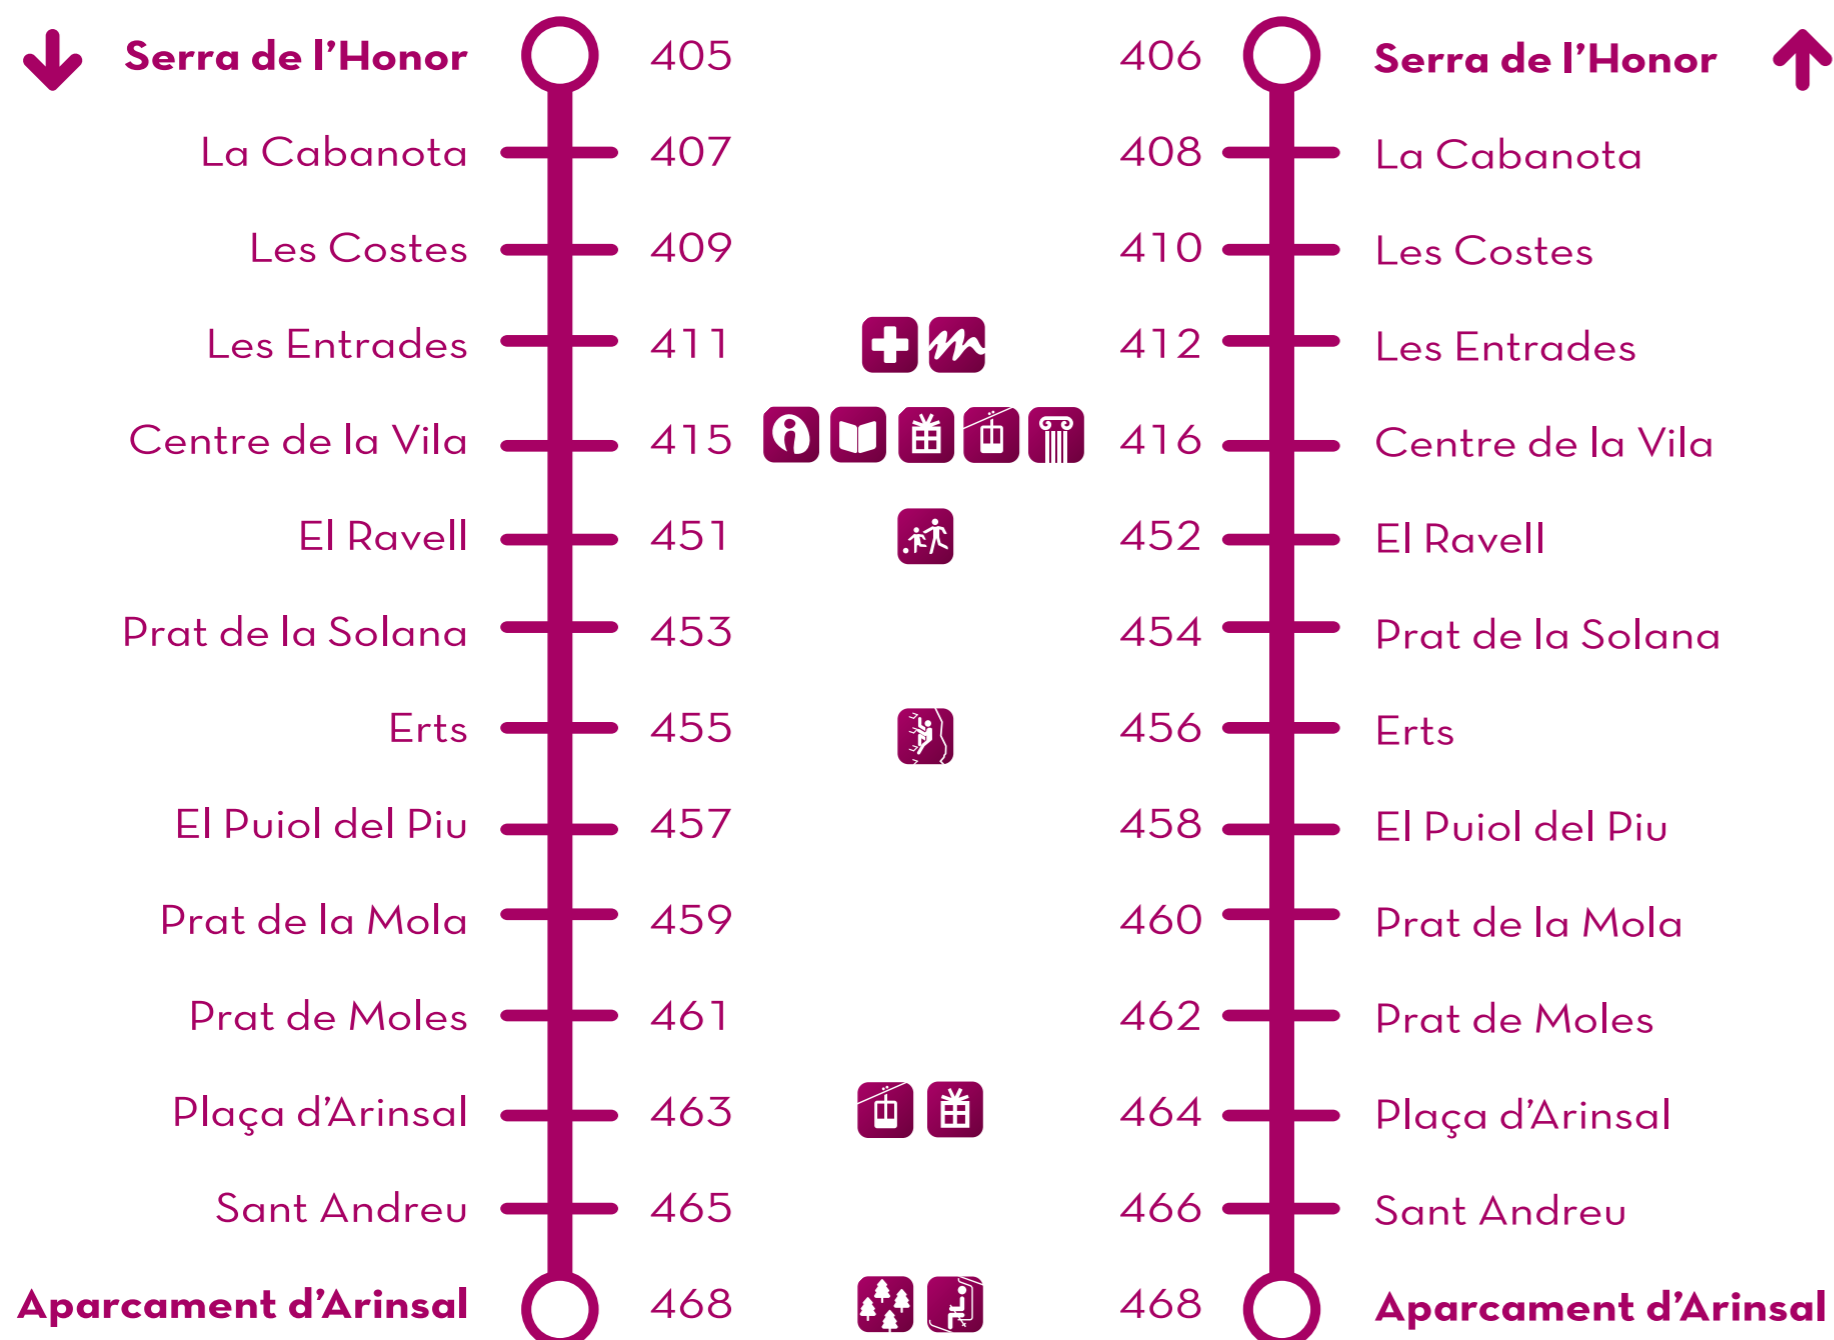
Serra de l’Honor 405
La Cabanota 407
Les Costes 409
Les Entrades 411
Centre de la Vila 415
El Ravell 451
Prat de la Solana 453
Erts 455
El Puiol del Piu 457
Prat de la Mola 459
Prat de Moles 461
Plaça d’Arinsal 463
Sant Andreu 465
Aparcament d’Arinsal 468

406 Serra de l’Honor
408 La Cabanota
410 Les Costes
412 Les Entrades
416 Centre de la Vila
452 El Ravell
454 Prat de la Solana
456 Erts
458 El Puiol del Piu
460 Prat de la Mola
462 Prat de Moles
464 Plaça d’Arinsal
466 Sant Andreu
468 Aparcament d’Arinsal